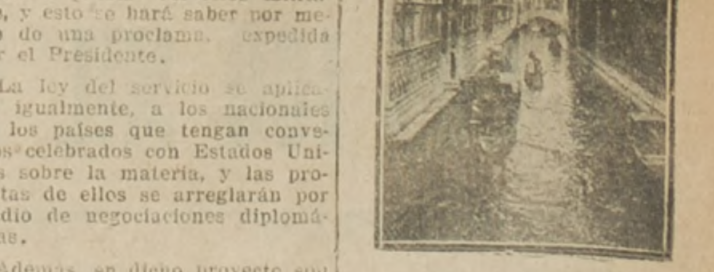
, y esto se hará saber por medio de una proclama, expedida por el Presidente.

La ley del servicio se aplicará igualmente, a los nacionales de los países que tengan convenios celebrados con Estados Unidos sobre la materia, y las protestas de ellos se arreglarán por medio de negociaciones diplomáticas.

Además, en dicho proyecto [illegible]